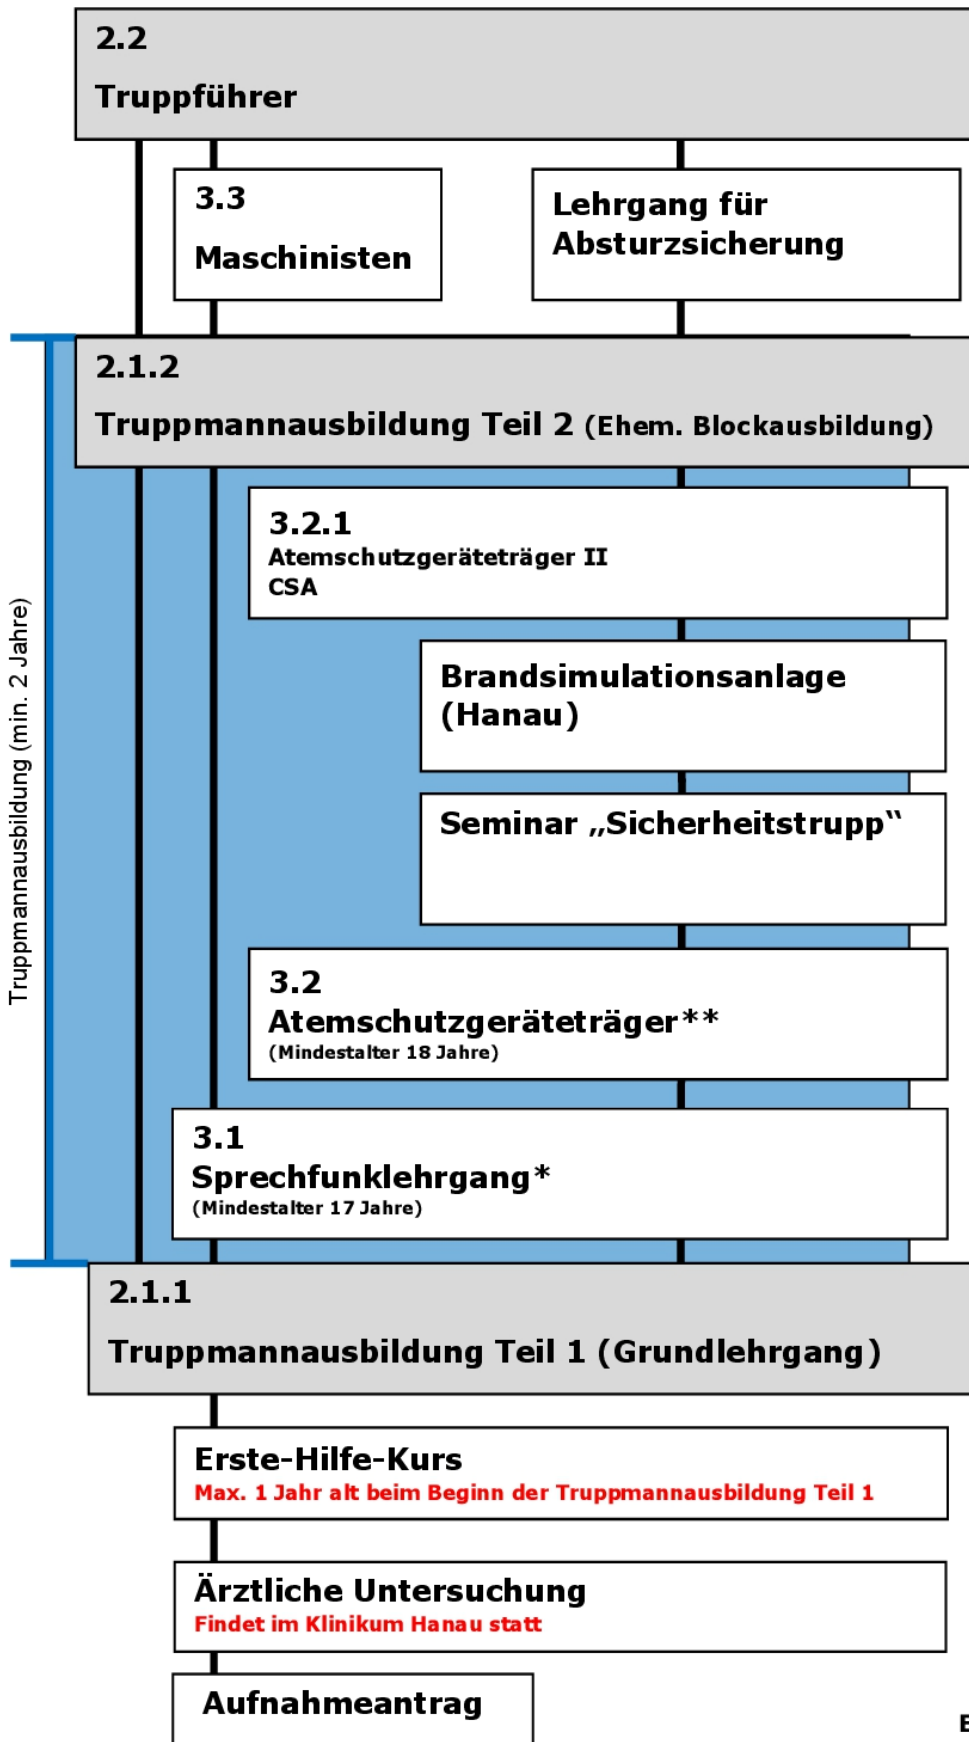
2.2
Truppführer

3.3
Maschinisten

Lehrgang für Absturzsicherung

Truppmannausbildung (min. 2 Jahre)

2.1.2
Truppmannausbildung Teil 2 (Ehem. Blockausbildung)

3.2.1
Atemschutzgeräteträger II
CSA

Brandsimulationsanlage (Hanau)

Seminar „Sicherheitstrupp“

3.2
Atemschutzgeräteträger**
(Mindestalter 18 Jahre)

3.1
Sprechfunklehrgang*
(Mindestalter 17 Jahre)

2.1.1
Truppmannausbildung Teil 1 (Grundlehrgang)

Erste-Hilfe-Kurs
Max. 1 Jahr alt beim Beginn der Truppmannausbildung Teil 1

Ärztliche Untersuchung
Findet im Klinikum Hanau statt

Aufnahmeantrag

E